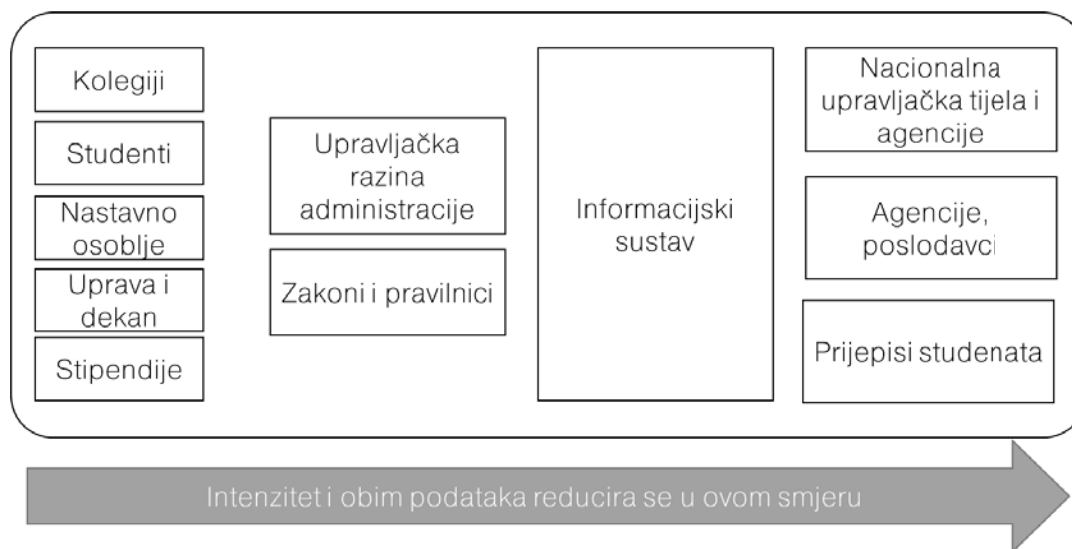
Kolegiji

Studenti

Nastavno osoblje

Uprava i dekan

Stipendije

Upravljačka razina administracije

Zakoni i pravilnici

Informacijski sustav

Nacionalna upravljačka tijela i agencije

Agencije, poslodavci

Prijepisi studenata

Intenzitet i obim podataka reducira se u ovom smjeru